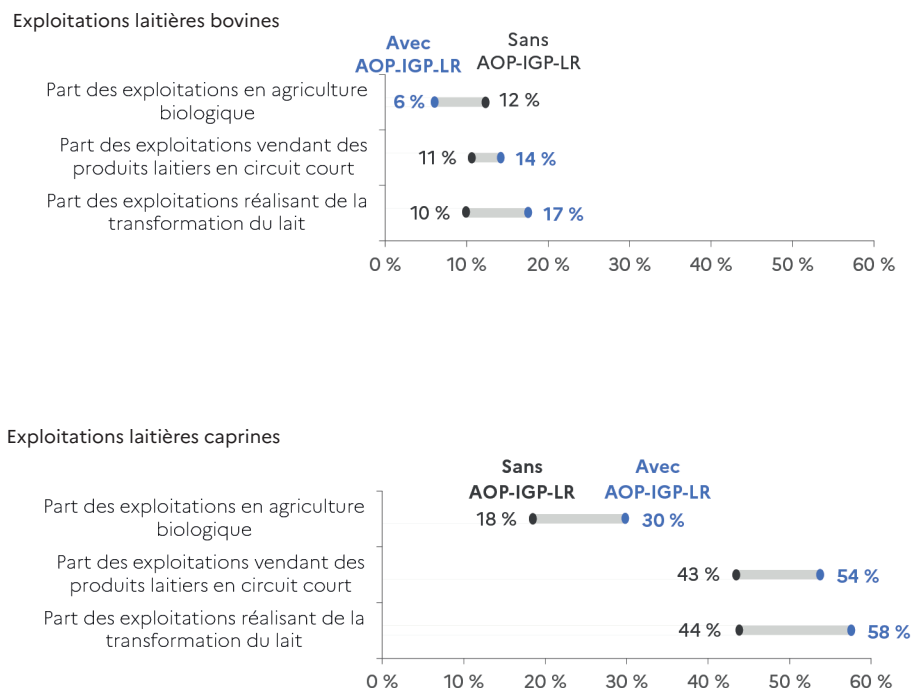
Exploitations laitières bovines

Avec AOP-IGP-LR

Sans AOP-IGP-LR

Part des exploitations en agriculture biologique

6 %

12 %

Part des exploitations vendant des produits laitiers en circuit court

11 %

14 %

Part des exploitations réalisant de la transformation du lait

10 %

17 %

0 % 10 % 20 % 30 % 40 % 50 % 60 %

Exploitations laitières caprines

Sans AOP-IGP-LR

Avec AOP-IGP-LR

Part des exploitations en agriculture biologique

18 %

30 %

Part des exploitations vendant des produits laitiers en circuit court

43 %

54 %

Part des exploitations réalisant de la transformation du lait

44 %

58 %

0 % 10 % 20 % 30 % 40 % 50 % 60 %